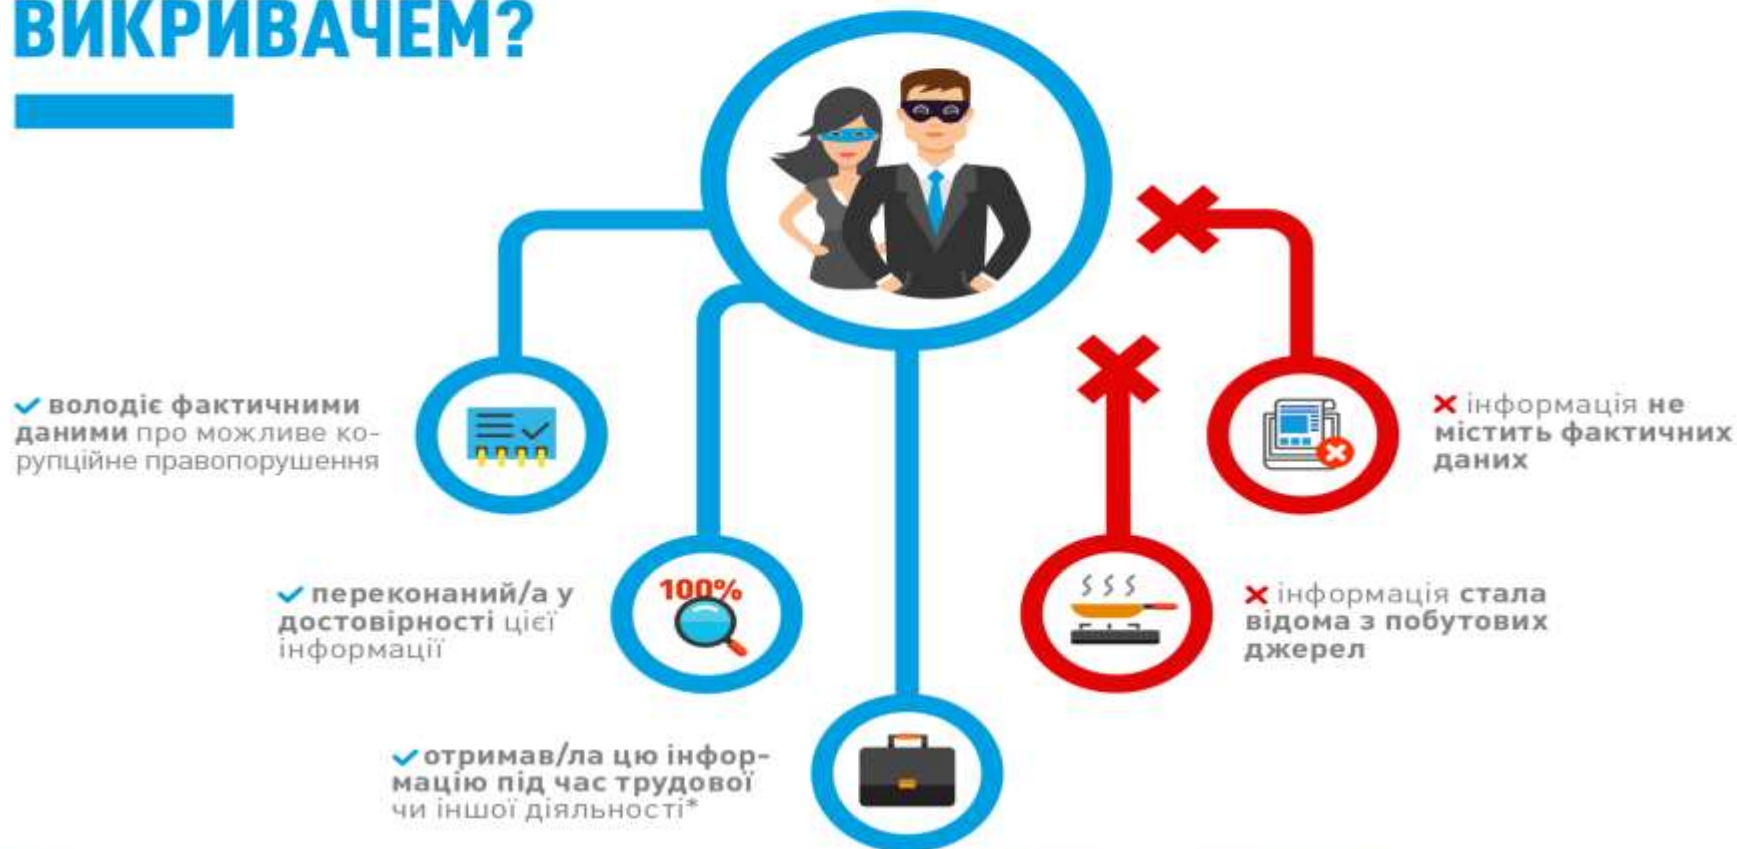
ВИКРИВАЧЕМ?

володіє фактичними даними про можливе корупційне правопорушення

переконаний/а у достовірності цієї інформації

отримав/ла цю інформацію під час трудової чи іншої діяльності*

100%

інформація не містить фактичних даних

інформація стала відома з побутових джерел